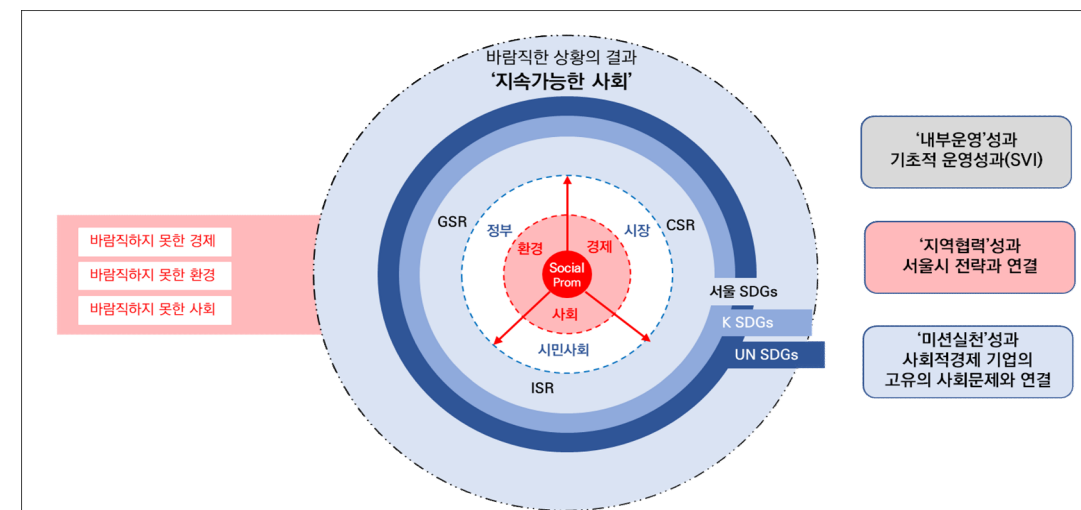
바람직한 상황의 결과
'지속가능한 사회'

바람직하지 못한 경제
바람직하지 못한 환경
바람직하지 못한 사회

GSR
정부
환경
경제
시장
CSR
Social Prom
사회
시민사회
ISR

서울 SDGs
K SDGs
UN SDGs

'내부운영'성과
기초적 운영성과(SVI)

'지역협력'성과
서울시 전략과 연결

'미션실천'성과
사회적경제 기업의
고유의 사회문제와 연결